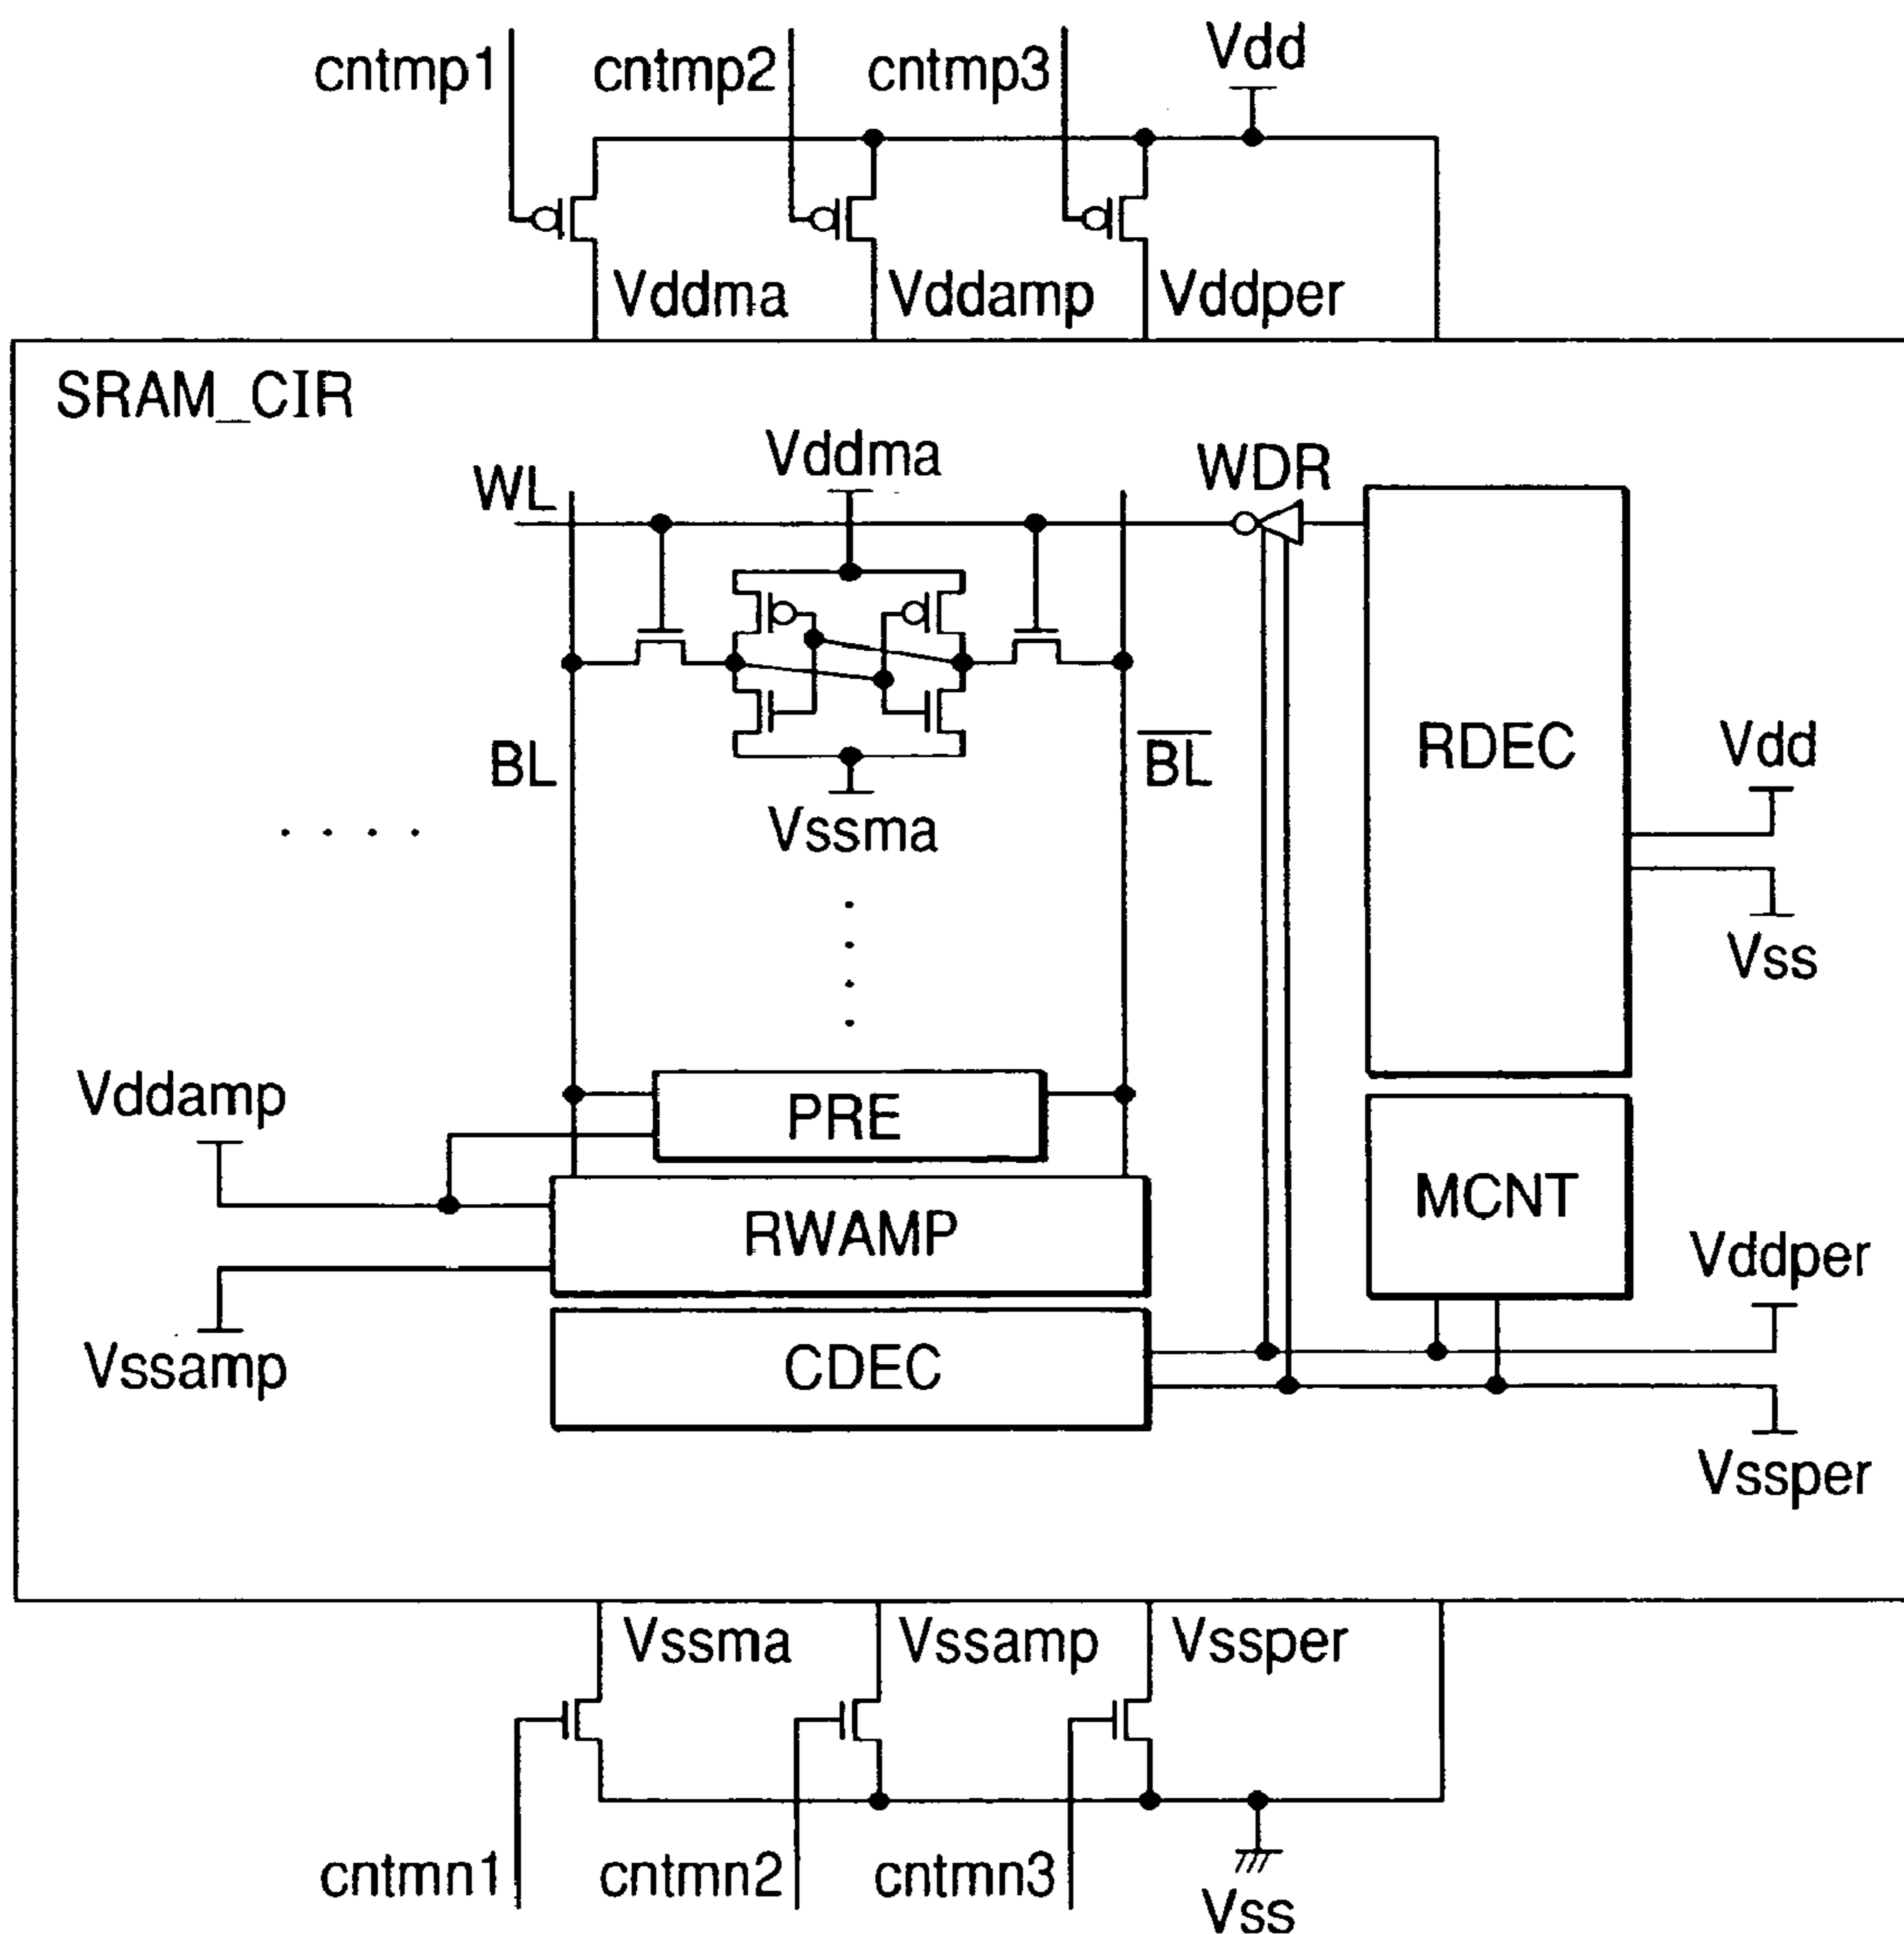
cntmp1 cntmp2 cntmp3 Vdd

Vddma Vddamp Vddper

SRAM_CIR

Vddma

WL

WDR

BL

$\overline{BL}$

Vssma

RDEC

Vdd

Vss

. . . .

Vddamp

PRE

RWAMP

MCNT

Vddper

Vssamp

CDEC

Vssper

Vssma Vssamp Vssper

cntmn1 cntmn2 cntmn3 Vss